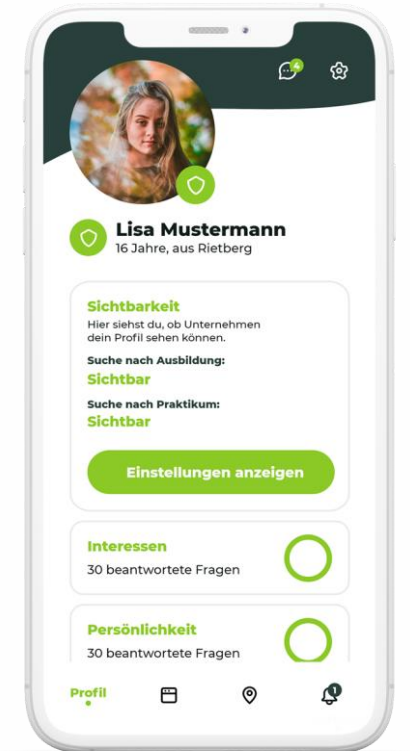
4

Lisa Mustermann
16 Jahre, aus Rietberg

Sichtbarkeit
Hier siehst du, ob Unternehmen dein Profil sehen können.

Suche nach Ausbildung:
Sichtbar

Suche nach Praktikum:
Sichtbar

Einstellungen anzeigen

Interessen
30 beantwortete Fragen

Persönlichkeit
30 beantwortete Fragen

Profil

1